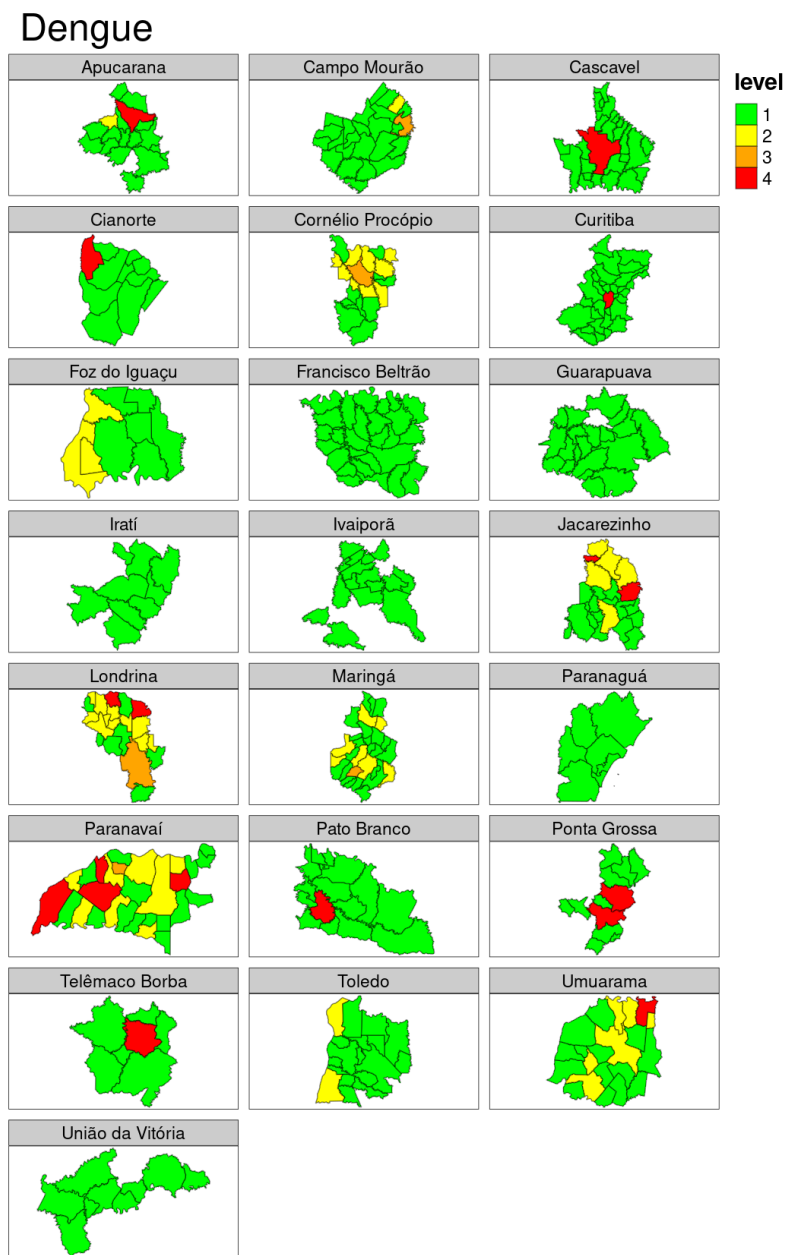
Dengue

Apucarana

Campo Mourão

Cascavel

level
1
2
3
4

Cianorte

Cornélio Procópio

Curitiba

Foz do Iguaçu

Francisco Beltrão

Guarapuava

Iratí

Ivaiporã

Jacarezinho

Londrina

Maringá

Paranaguá

Paranavaí

Pato Branco

Ponta Grossa

Telêmaco Borba

Toledo

Umuarama

União da Vitória